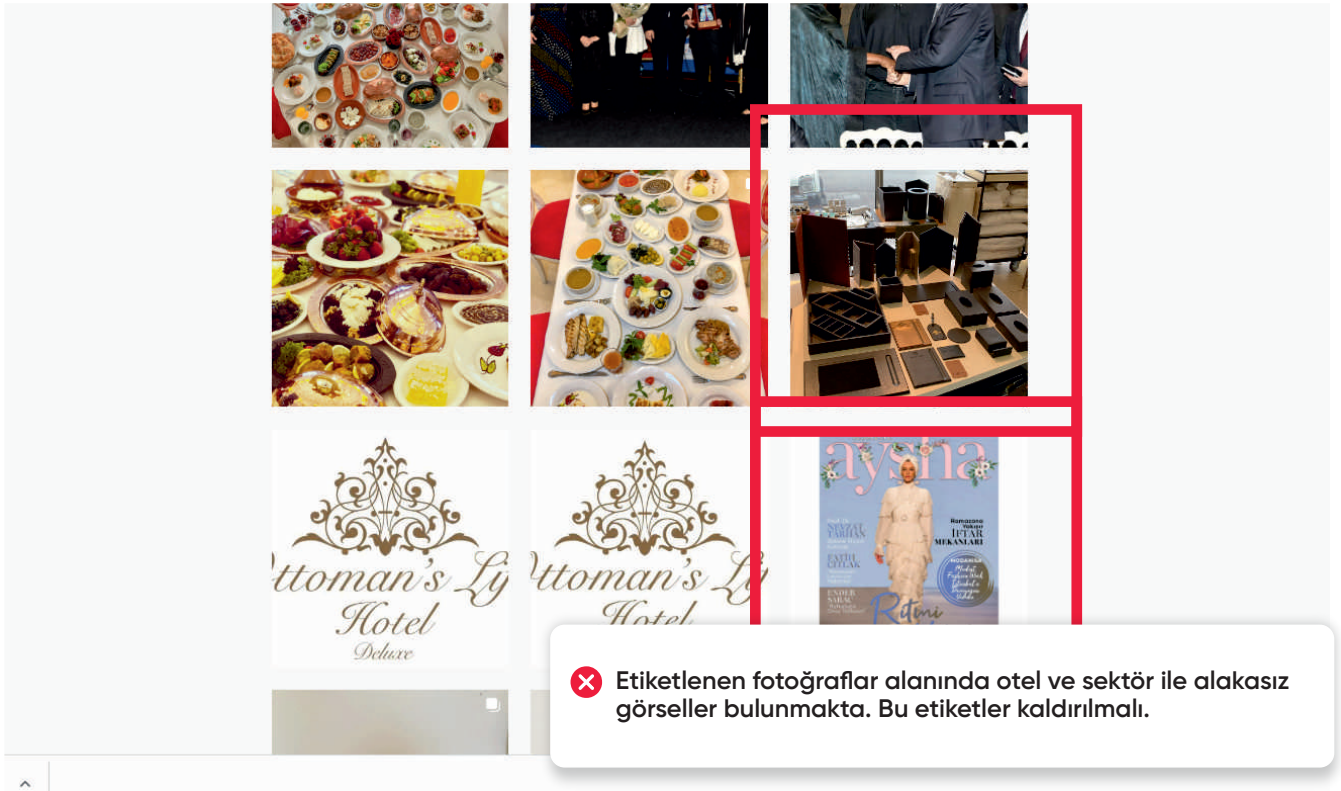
ttoman's Ly
Hotel
Deluxe

ttoman's Ly
Hotel

aysha

Ramazanda Yakışır İFTAR MEKANLARI

Ritmi

Etiketlenen fotoğraflar alanında otel ve sektör ile alakasız görseller bulunmakta. Bu etiketler kaldırılmalı.